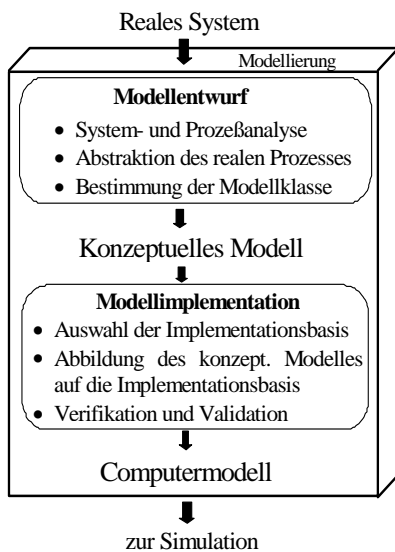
Reales System

Modellierung

**Modellentwurf**

- System- und Prozeßanalyse
- Abstraktion des realen Prozesses
- Bestimmung der Modellklasse

Konzeptuelles Modell

**Modellimplementation**

- Auswahl der Implementationsbasis
- Abbildung des konzept. Modelles auf die Implementationsbasis
- Verifikation und Validation

Computermodell

zur Simulation